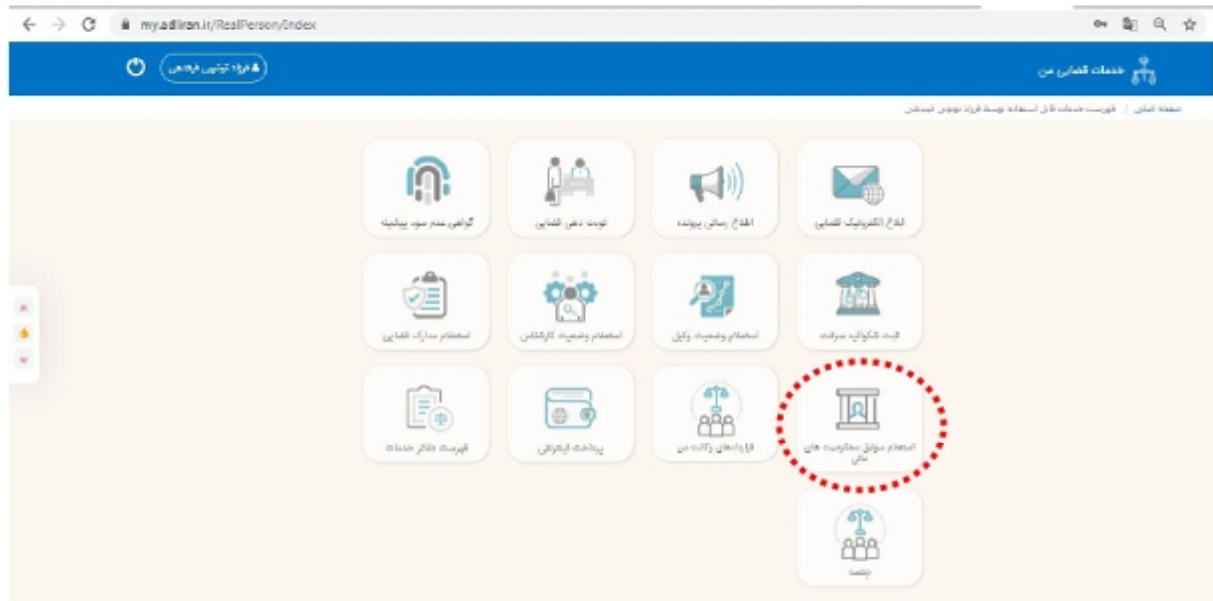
my.adliran.ir/RealPerson/Index

خدمات قضایی من

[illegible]

صفحه اصلی / فهرست خدمات قابل استفاده توسط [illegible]

ابلاغ الکترونیک قضایی

اطلاع رسانی پرونده

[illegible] قضایی

گواهی عدم سوء پیشینه

ثبت شکوائیه سرقت

استعلام وضعیت وکیل

استعلام وضعیت کارشناس

استعلام مدارک قضایی

استعلام سوابق محکومیت های مالی

قرارهای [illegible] من

پرداخت اینترنتی

فهرست دفاتر خدمات

جلسه